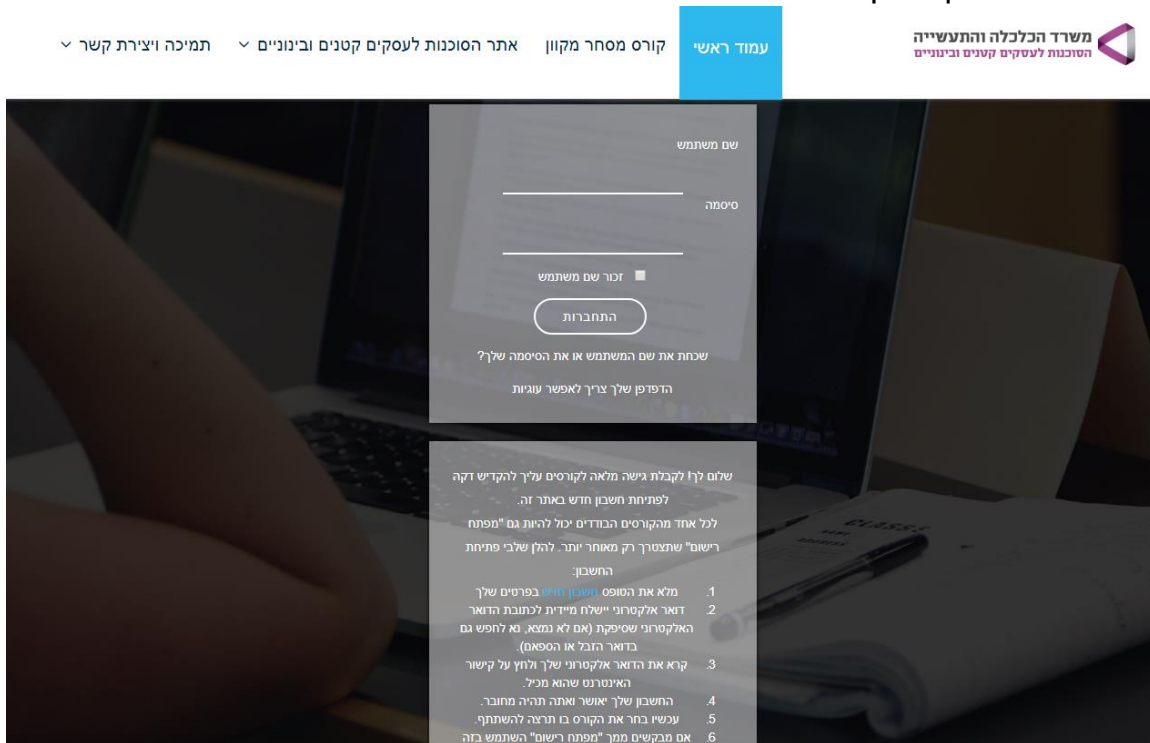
משרד הכלכלה והתעשייה
הסוכנות לעסקים קטנים ובינוניים

עמוד ראשי
קורס מסחר מקוון
אתר הסוכנות לעסקים קטנים ובינוניים
תמיכה ויצירת קשר

שם משתמש

סיסמה

זכור שם משתמש

התחברות

שכחת את שם המשתמש או את הסיסמה שלך?

הדפדפן שלך צריך לאפשר עוגיות

שלום לך! לקבלת גישה מלאה לקורסים עליך להקדיש דקה לפתיחת חשבון חדש באתר זה.
לכל אחד מהקורסים הבודדים יכול להיות גם "מפתח רישום" שתצטרך רק מאוחר יותר. להלן שלבי פתיחת החשבון:

1. מלא את הטופס חשבון חדש בפרטים שלך
2. דואר אלקטרוני יישלח מיידית לכתובת הדואר האלקטרוני שסיפקת (אם לא נמצא, נא לחפש גם בדואר הזבל או הספאם).
3. קרא את הדואר אלקטרוני שלך ולחץ על קישור האינטרנט שהוא מכיל.
4. החשבון שלך יאושר ואתה תהיה מחובר.
5. עכשיו בחר את הקורס בו תרצה להשתתף.
6. אם מבקשים ממך "מפתח רישום" השתמש בזה